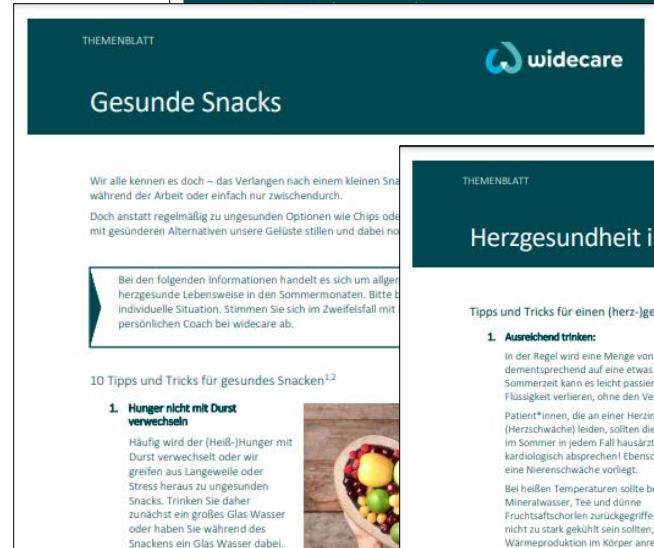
THEMENBLATT

widecare

Gesunde Snacks

Wir alle kennen es doch – das Verlangen nach einem kleinen Sna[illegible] während der Arbeit oder einfach nur zwischendurch.

Doch anstatt regelmäßig zu ungesunden Optionen wie Chips ode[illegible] mit gesünderen Alternativen unsere Gelüste stillen und dabei no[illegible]

Bei den folgenden Informationen handelt es sich um allge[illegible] herzgesunde Lebensweise in den Sommermonaten. Bitte b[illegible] individuelle Situation. Stimmen Sie sich im Zweifelsfall mit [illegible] persönlichen Coach bei widecare ab.

10 Tipps und Tricks für gesundes Snacken$^{1,2}$

1. Hunger nicht mit Durst verwechseln

Häufig wird der (Heiß-)Hunger mit Durst verwechselt oder wir greifen aus Langeweile oder Stress heraus zu ungesunden Snacks. Trinken Sie daher zunächst ein großes Glas Wasser oder haben Sie während des Snackens ein Glas Wasser dabei.

THEMENBLATT

Herzgesundheit i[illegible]

Tipps und Tricks für einen (herz-)ge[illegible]

1. Ausreichend trinken:

In der Regel wird eine Menge von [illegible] dementsprechend auf eine etwas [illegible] Sommerzeit kann es leicht passier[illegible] Flüssigkeit verlieren, ohne den Ve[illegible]

Patient*innen, die an einer Herzin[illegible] (Herzschwäche) leiden, sollten die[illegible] im Sommer in jedem Fall hausärzt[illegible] kardiologisch absprechen! Ebensc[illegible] eine Nierenschwäche vorliegt.

Bei heißen Temperaturen sollte be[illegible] Mineralwasser, Tee und dünne Fruchtsaftschorlen zurückgegriffe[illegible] nicht zu stark gekühlt sein sollten, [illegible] Wärmeproduktion im Körper anre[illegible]